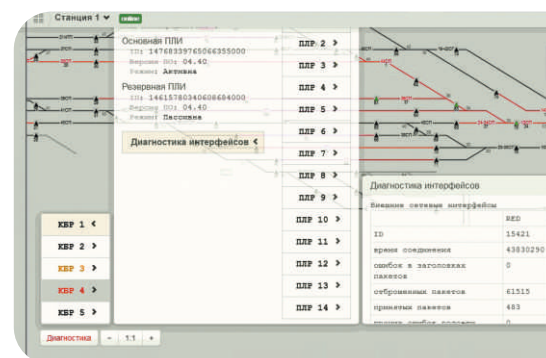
Станция 1 ˅ online

Основная ПЛИ
ID: 1476833976506355000
Версия ПО: 04.40
Режим: Активна

Резервная ПЛИ
ID: 1461578034060684000
Версия ПО: 04.40
Режим: Пассивна

Диагностика интерфейсов ‹

ПЛР 2 ›
ПЛР 3 ›
ПЛР 4 ›
ПЛР 5 ›
ПЛР 6 ›
ПЛР 7 ›
ПЛР 8 ›
ПЛР 9 ›
ПЛР 10 ›
ПЛР 11 ›
ПЛР 12 ›
ПЛР 13 ›
ПЛР 14 ›

КБР 1 ‹
КБР 2 ›
КБР 3 ›
КБР 4 ›
КБР 5 ›

Диагностика интерфейсов

Внешние сетевые интерфейсы

| | RED |
|---|---|
| ID | 15421 |
| время соединения | 43830290 |
| ошибок в заголовках пакетов | 0 |
| отброшенных пакетов | 61515 |
| принятых пакетов | 483 |
| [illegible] | 0 |

Диагностика - 1:1 +